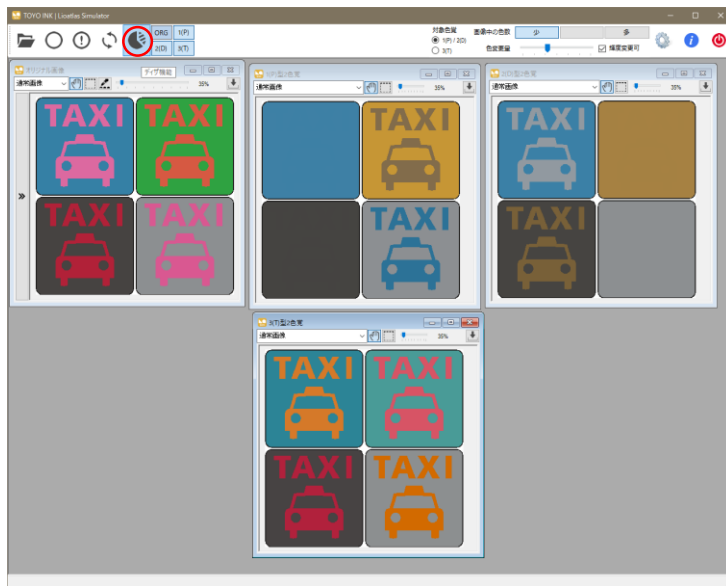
TOYO INK | Lioatlas Simulator

ORG 1(P) 2(D) 3(T)

対象色覚
1(P) / 2(D)
3(T)

画像中の色数 少 多
色変更量
精度変更可

オリジナル画像
ディザ機能
通常画像
35%

TAXI TAXI
TAXI TAXI

1(P)型2色覚
通常画像
35%

TAXI
TAXI

2(D)型2色覚
通常画像
35%

TAXI
TAXI

3(T)型2色覚
通常画像
35%

TAXI TAXI
TAXI TAXI